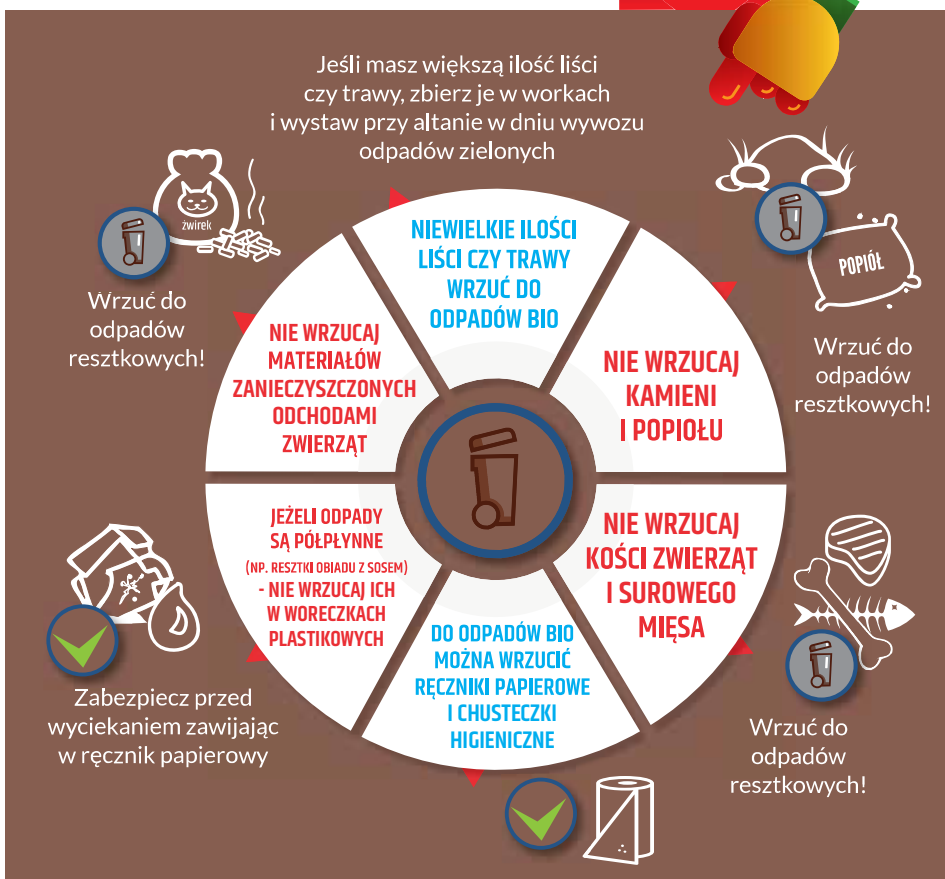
Jeśli masz większą ilość liści czy trawy, zbierz je w workach i wystaw przy altanie w dniu wywozu odpadów zielonych

żwirek

Wrzuć do odpadów resztkowych!

NIEWIELKIE ILOŚCI LIŚCI CZY TRAWY WRZUĆ DO ODPADÓW BIO

POPIÓŁ

NIE WRZUCAJ MATERIAŁÓW ZANIECZYSZCZONYCH ODCHODAMI ZWIERZĄT

NIE WRZUCAJ KAMIENI I POPIOŁU

Wrzuć do odpadów resztkowych!

JEŻELI ODPADY SĄ PÓŁPŁYNNE (NP. RESZTKI OBIADU Z SOSEM) - NIE WRZUCAJ ICH W WORECZKACH PLASTIKOWYCH

NIE WRZUCAJ KOŚCI ZWIERZĄT I SUROWEGO MIĘSA

DO ODPADÓW BIO MOŻNA WRZUCIĆ RĘCZNIKI PAPIEROWE I CHUSTECZKI HIGIENICZNE

Zabezpiecz przed wyciekaniem zawijając w ręcznik papierowy

Wrzuć do odpadów resztkowych!